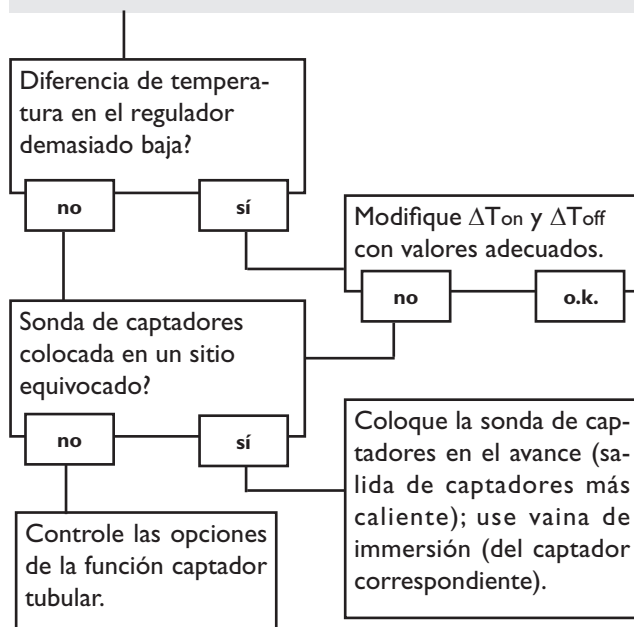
Diferencia de temperatura en el regulador demasiado baja?

no

sí

Modifique $\Delta T_{on}$ y $\Delta T_{off}$ con valores adecuados.

no

o.k.

Sonda de captadores colocada en un sitio equivocado?

no

sí

Coloque la sonda de captadores en el avance (salida de captadores más caliente); use vaina de immersión (del captador correspondiente).

Controle las opciones de la función captador tubular.